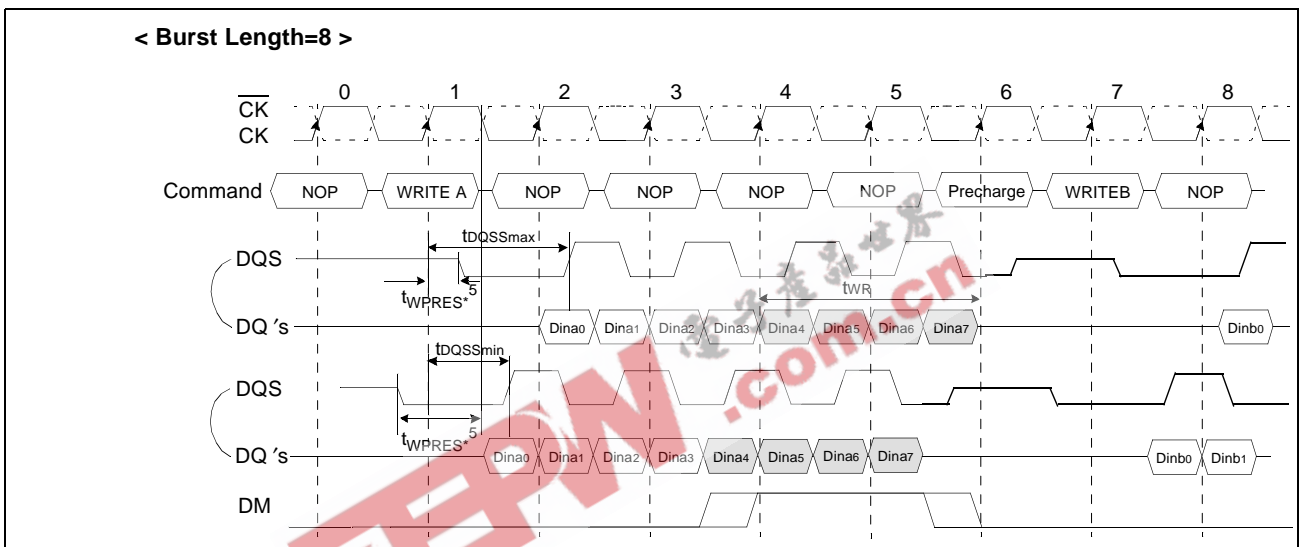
< Burst Length=8 >

0 1 2 3 4 5 6 7 8

$\overline{CK}$
CK

Command NOP WRITE A NOP NOP NOP NOP Precharge WRITEB NOP

$t_{DQSSmax}$

DQS

$t_{WPRES}$* 5

$t_{WR}$

DQ 's Dina0 Dina1 Dina2 Dina3 Dina4 Dina5 Dina6 Dina7 Dinb0

$t_{DQSSmin}$

DQS

$t_{WPRES}$* 5

DQ 's Dina0 Dina1 Dina2 Dina3 Dina4 Dina5 Dina6 Dina7 Dinb0 Dinb1

DM

EEPW .com.cn